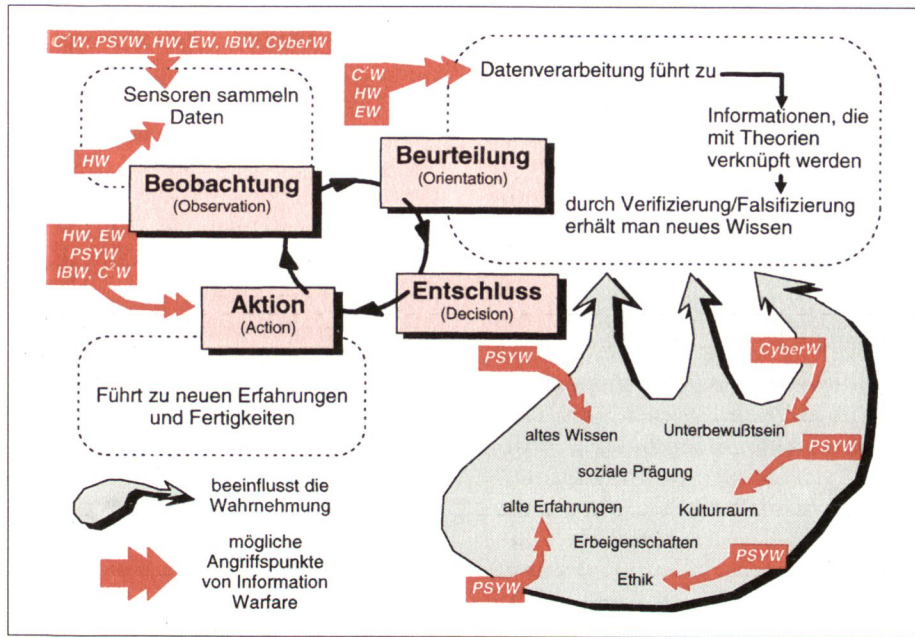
$C^2W$, PSYW, HW, EW, IBW, CyberW

Sensoren sammeln Daten

HW

Beobachtung
(Observation)

$C^2W$
HW
EW

Datenverarbeitung führt zu

Informationen, die mit Theorien verknüpft werden

durch Verifizierung/Falsifizierung erhält man neues Wissen

Beurteilung
(Orientation)

HW, EW
PSYW
IBW, $C^2W$

Aktion
(Action)

Entschluss
(Decision)

Führt zu neuen Erfahrungen und Fertigkeiten

PSYW

CyberW

altes Wissen

Unterbewußtsein

PSYW

soziale Prägung

alte Erfahrungen

Kulturraum

Erbeigenschaften

PSYW

Ethik

PSYW

beeinflusst die Wahrnehmung

mögliche Angriffspunkte von Information Warfare